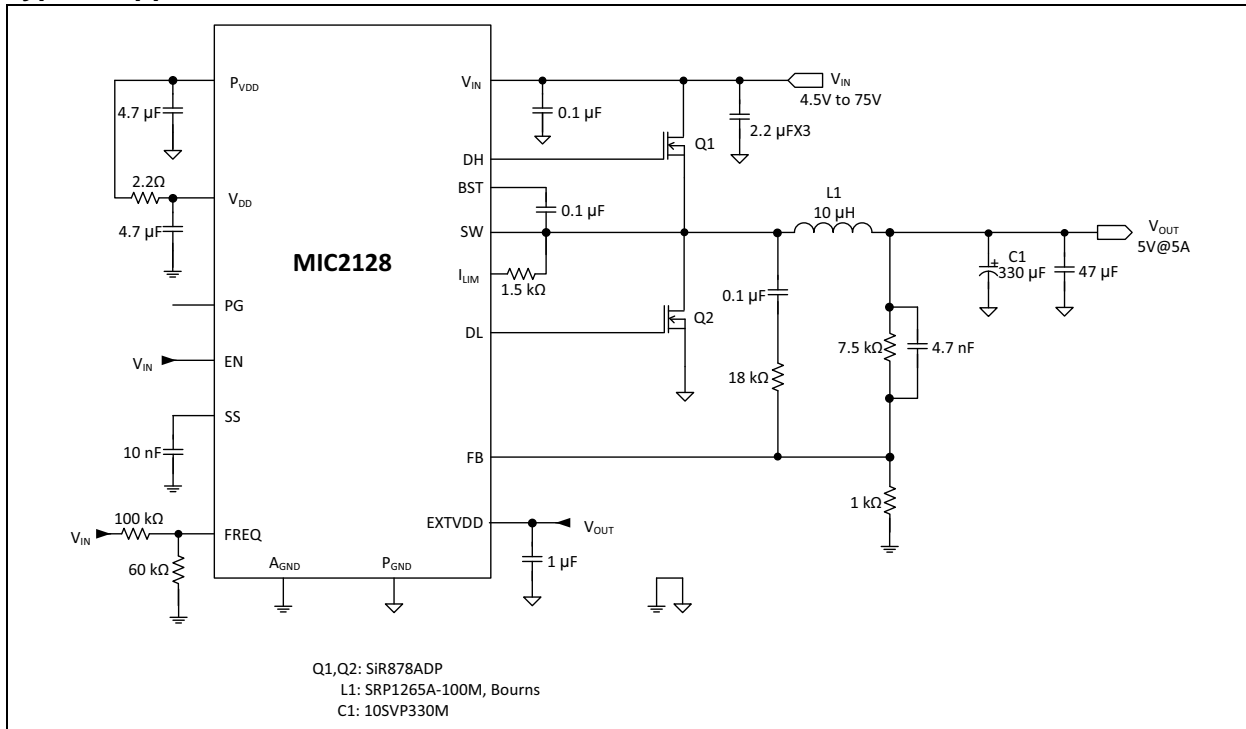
$P_{VDD}$
4.7 µF
2.2Ω
$V_{DD}$
4.7 µF
MIC2128
PG
$V_{IN}$
EN
SS
10 nF
$V_{IN}$
100 kΩ
FREQ
60 kΩ
$A_{GND}$
$P_{GND}$
$V_{IN}$
DH
BST
SW
$I_{LIM}$
DL
FB
EXTVDD
0.1 µF
0.1 µF
1.5 kΩ
Q1
Q2
$V_{IN}$
4.5V to 75V
2.2 µFX3
L1
10 µH
0.1 µF
18 kΩ
7.5 kΩ
4.7 nF
1 kΩ
C1
330 µF
47 µF
$V_{OUT}$
5V@5A
$V_{OUT}$
1 µF

Q1,Q2: SiR878ADP
L1: SRP1265A-100M, Bourns
C1: 10SVP330M